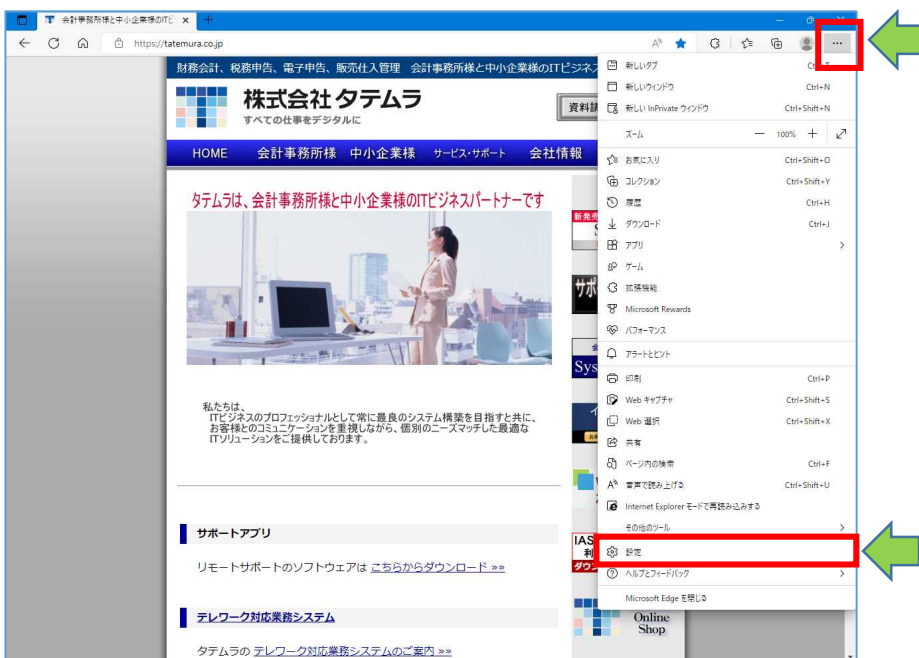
会計事務所様と中小企業様のITビ ×
https://tatemura.co.jp

財務会計、税務申告、電子申告、販売仕入管理　会計事務所様と中小企業様のITビジネス

株式会社タテムラ
すべての仕事をデジタルに

資料請

HOME　会計事務所様　中小企業様　サービス・サポート　会社情報

タテムラは、会計事務所様と中小企業様のITビジネスパートナーです

私たちは、
ITビジネスのプロフェッショナルとして常に最良のシステム構築を目指すと共に、
お客様とのコミュニケーションを重視しながら、個別のニーズマッチした最適な
ITソリューションをご提供しております。

サポートアプリ

リモートサポートのソフトウェアは こちらからダウンロード »»

テレワーク対応業務システム

タテムラの テレワーク対応業務システムのご案内 »»

新発売

サポ

Sys

IAS
利
ダウン

Online Shop

新しいタブ　Ctrl+T
新しいウィンドウ　Ctrl+N
新しい InPrivate ウィンドウ　Ctrl+Shift+N
ズーム　—　100%　+
お気に入り　Ctrl+Shift+O
コレクション　Ctrl+Shift+Y
履歴　Ctrl+H
ダウンロード　Ctrl+J
アプリ
ゲーム
拡張機能
Microsoft Rewards
パフォーマンス
アラートとヒント
印刷　Ctrl+P
Web キャプチャ　Ctrl+Shift+S
Web 選択　Ctrl+Shift+X
共有
ページ内の検索　Ctrl+F
音声で読み上げる　Ctrl+Shift+U
Internet Explorer モードで再読み込みする
その他のツール
設定
ヘルプとフィードバック
Microsoft Edge を閉じる